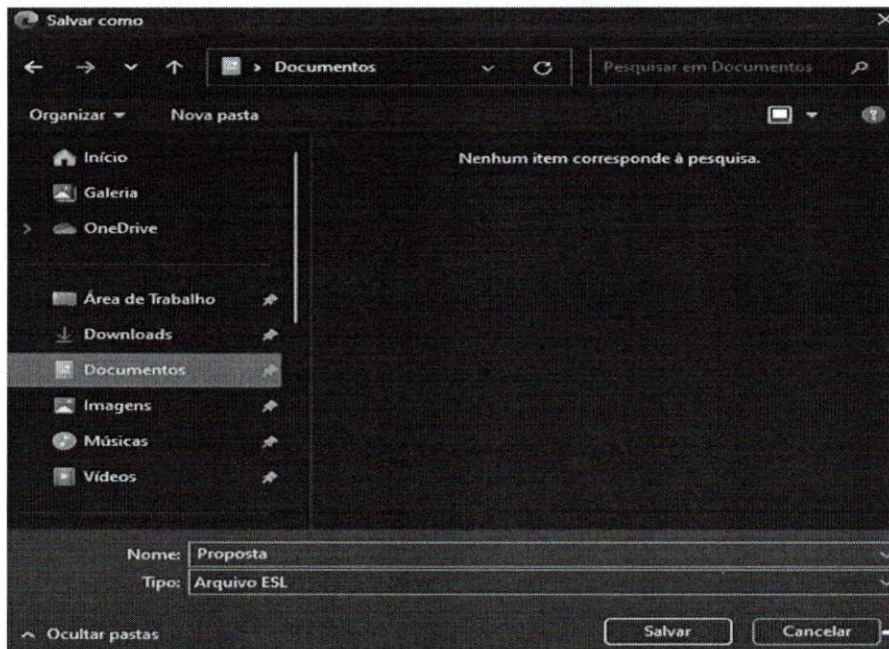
Salvar como

> Documentos

Pesquisar em Documentos

Organizar ▾ Nova pasta

Início
Galeria
OneDrive

Área de Trabalho
Downloads
Documentos
Imagens
Músicas
Vídeos

Nenhum item corresponde à pesquisa.

Nome: Proposta
Tipo: Arquivo ESL

Ocultar pastas

Salvar Cancelar